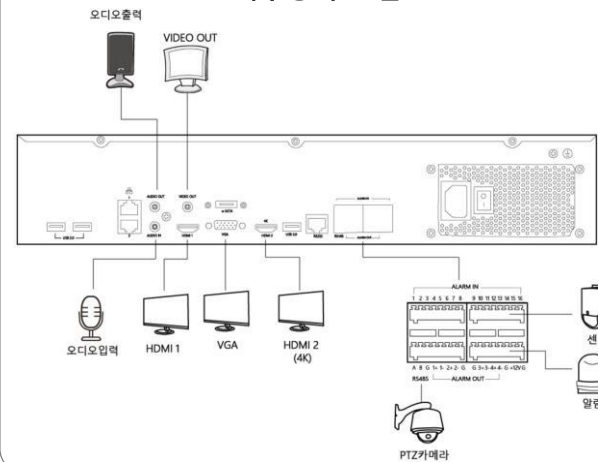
오디오출력

VIDEO OUT

AUDIO OUT

VIDEO OUT

e-SATA

AUDIO IN

HDMI 1

VGA

HDMI 2

USB 3.0

RS232

USB 2.0

오디오입력

HDMI 1

VGA

HDMI 2
(4K)

ALARM IN

1 2 3 4 5 6 7 8

9 10 11 12 13 14 15 16

A B G 1+ 1- 2+ 2- G

G 3+ 3- 4+ 4- G +12V G

RS485

ALARM OUT

센

알람

PTZ카메라